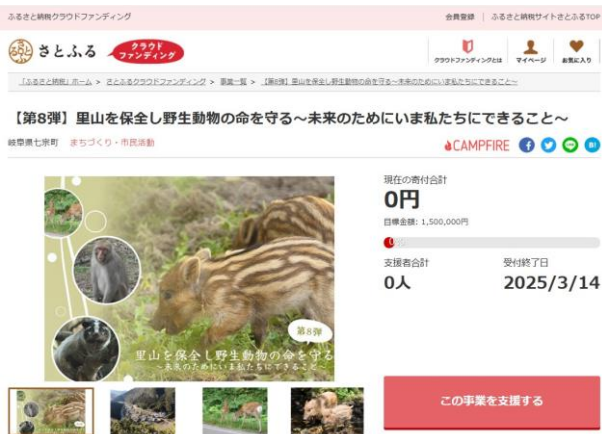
ふるさと納税クラウドファンディング

会員登録 | ふるさと納税サイトさとふるTOP

さとふる クラウドファンディング

クラウドファンディングとは | マイページ | お気に入り

「ふるさと納税」ホーム > さとふるクラウドファンディング > 事業一覧 > 【第8弾】里山を保全し野生動物の命を守る～未来のためにいま私たちにできること～

【第8弾】里山を保全し野生動物の命を守る～未来のためにいま私たちにできること～

岐阜県七宗町 まちづくり・市民活動

CAMPFIRE

第8弾

里山を保全し野生動物の命を守る
～未来のためにいま私たちにできること～

現在の寄付合計
0円
目標金額：1,500,000円

0%

支援者合計
0人

受付終了日
2025/3/14

この事業を支援する